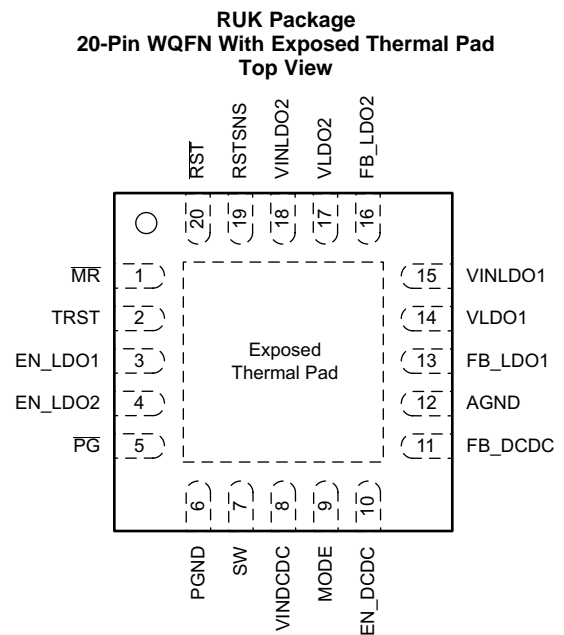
**RUK Package**
**20-Pin WQFN With Exposed Thermal Pad**
**Top View**

$\overline{RST}$ RSTSNS VINLDO2 VLDO2 FB_LDO2

20 19 18 17 16

$\overline{MR}$ 1
TRST 2
EN_LDO1 3
EN_LDO2 4
$\overline{PG}$ 5

Exposed Thermal Pad

15 VINLDO1
14 VLDO1
13 FB_LDO1
12 AGND
11 FB_DCDC

6 7 8 9 10

PGND SW VINDCDC MODE EN_DCDC